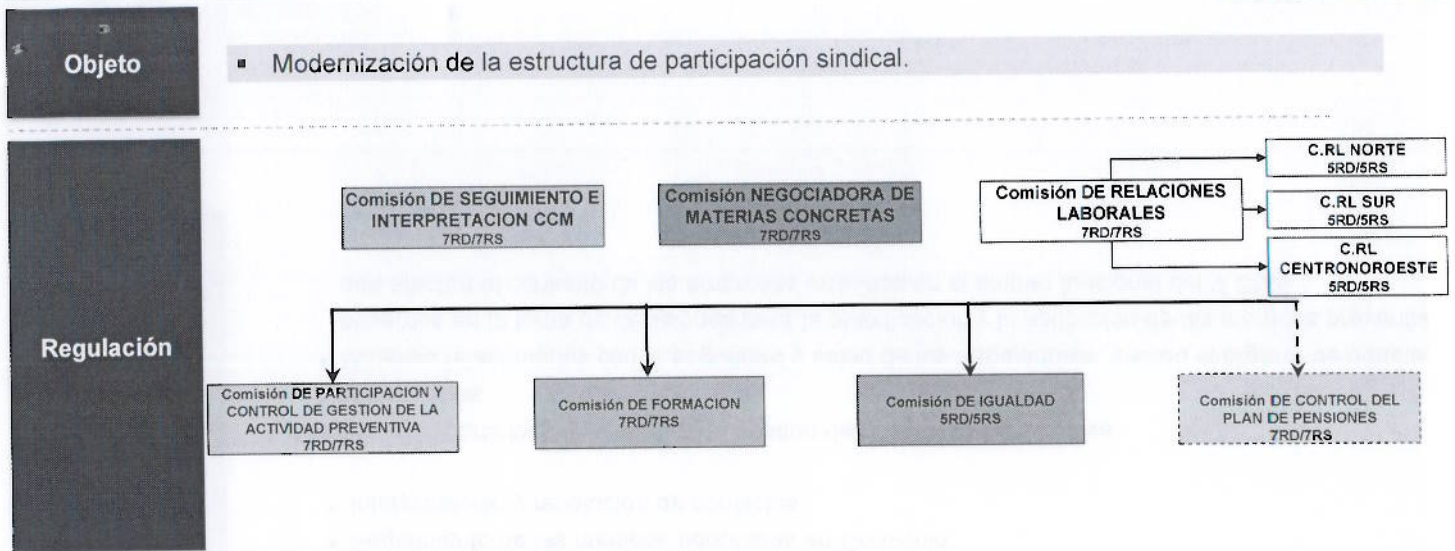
Objeto

Modernización de la estructura de participación sindical.

Regulación

Comisión DE SEGUIMIENTO E INTERPRETACION CCM
7RD/7RS

Comisión NEGOCIADORA DE MATERIAS CONCRETAS
7RD/7RS

Comisión DE RELACIONES LABORALES
7RD/7RS

C.RL NORTE
5RD/5RS

C.RL SUR
5RD/5RS

C.RL CENTRONOROESTE
5RD/5RS

Comisión DE PARTICIPACION Y CONTROL DE GESTION DE LA ACTIVIDAD PREVENTIVA
7RD/7RS

Comisión DE FORMACION
7RD/7RS

Comisión DE IGUALDAD
5RD/5RS

Comisión DE CONTROL DEL PLAN DE PENSIONES
7RD/7RS